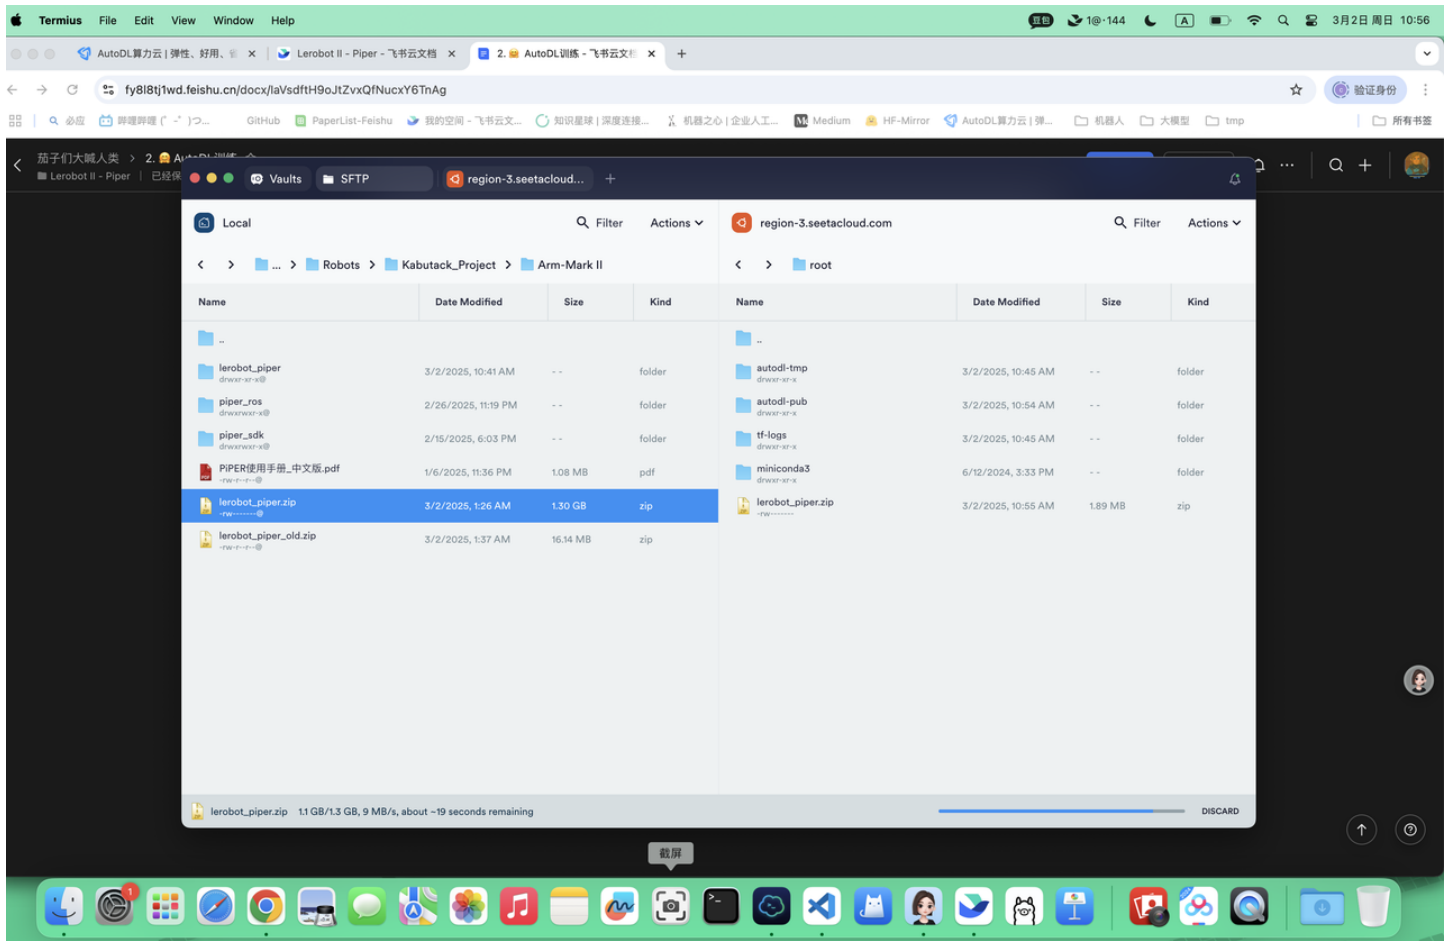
Termius File Edit View Window Help
1@·144
3月2日 周日 10:56

AutoDL算力云 | 弹性、好用、 ×
Lerobot II - Piper - 飞书云文档 ×
2. AutoDL训练 - 飞书云文 ×
+

fy8l8tj1wd.feishu.cn/docx/laVsdftH9oJtZvxQfNucxY6TnAg
验证身份

必应 哔哩哔哩 ( ゜- ゜)つ... GitHub PaperList-Feishu 我的空间 - 飞书云文... 知识星球 | 深度连接... 机器之心 | 企业人工... Medium HF-Mirror AutoDL算力云 | 弹... 机器人 大模型 tmp 所有书签

茄子们大喊人类 > 2. AutoDL训练
Lerobot II - Piper 已经保

Vaults SFTP region-3.seetacloud... +

Local Filter Actions
... > Robots > Kabutack_Project > Arm-Mark II

| Name | Date Modified | Size | Kind |
|---|---|---|---|
| .. | | | |
| lerobot_piper drwxr-xr-x@ | 3/2/2025, 10:41 AM | -- | folder |
| piper_ros drwxrwxr-x@ | 2/26/2025, 11:19 PM | -- | folder |
| piper_sdk drwxrwxr-x@ | 2/15/2025, 6:03 PM | -- | folder |
| PiPER使用手册_中文版.pdf -rw-r--r--@ | 1/6/2025, 11:36 PM | 1.08 MB | pdf |
| lerobot_piper.zip -rw-------@ | 3/2/2025, 1:26 AM | 1.30 GB | zip |
| lerobot_piper_old.zip -rw-r--r--@ | 3/2/2025, 1:37 AM | 16.14 MB | zip |

region-3.seetacloud.com Filter Actions
root

| Name | Date Modified | Size | Kind |
|---|---|---|---|
| .. | | | |
| autodl-tmp drwxr-xr-x | 3/2/2025, 10:45 AM | -- | folder |
| autodl-pub drwxr-xr-x | 3/2/2025, 10:54 AM | -- | folder |
| tf-logs drwxr-xr-x | 3/2/2025, 10:45 AM | -- | folder |
| miniconda3 drwxr-xr-x | 6/12/2024, 3:33 PM | -- | folder |
| lerobot_piper.zip -rw------- | 3/2/2025, 10:55 AM | 1.89 MB | zip |

lerobot_piper.zip 1.1 GB/1.3 GB, 9 MB/s, about ~19 seconds remaining DISCARD

截屏